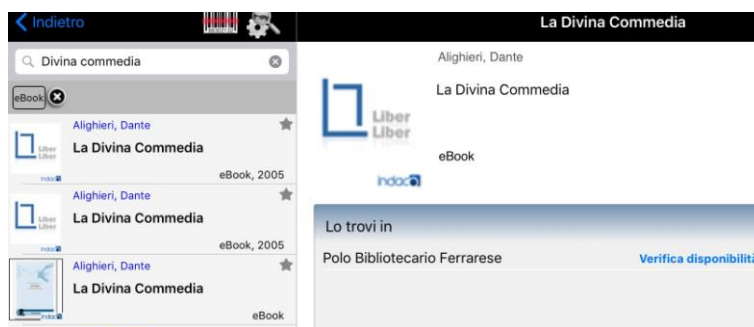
Indietro

Divina commedia

eBook

Liber Liber
indaco
Alighieri, Dante
La Divina Commedia
eBook, 2005

Liber Liber
indaco
Alighieri, Dante
La Divina Commedia
eBook, 2005

indaco
Alighieri, Dante
La Divina Commedia
eBook

La Divina Commedia

Alighieri, Dante

La Divina Commedia

Liber Liber

eBook

indaco

Lo trovi in

Polo Bibliotecario Ferrarese

Verifica disponibilit